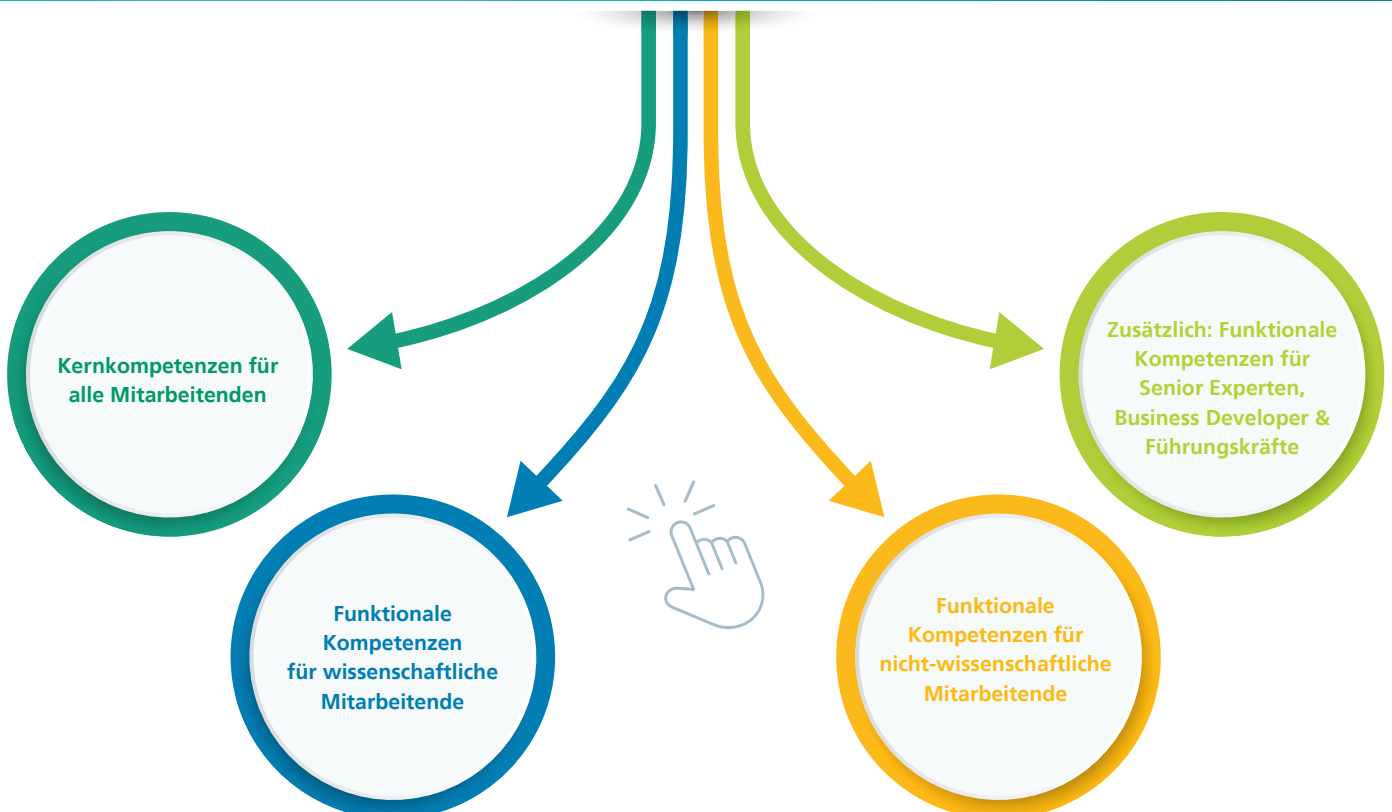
Kernkompetenzen für alle Mitarbeitenden

Funktionale Kompetenzen für wissenschaftliche Mitarbeitende

Funktionale Kompetenzen für nicht-wissenschaftliche Mitarbeitende

Zusätzlich: Funktionale Kompetenzen für Senior Experten, Business Developer & Führungskräfte